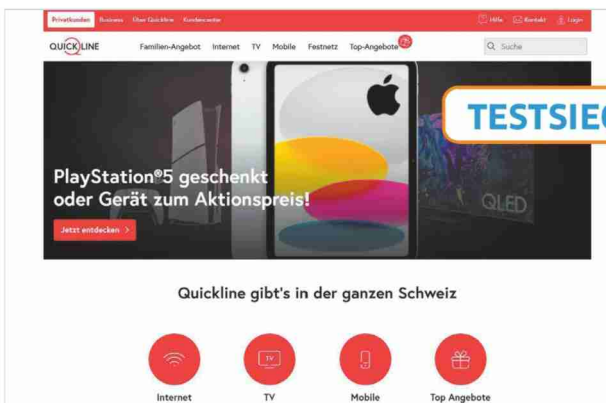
Privatkunden Business Über Quickline Kundencenter

Hilfe Kontakt Login

QUICKLINE

Familien-Angebot Internet TV Mobile Festnetz Top-Angebote

Suche

TESTSIEG

PlayStation®5 geschenkt oder Gerät zum Aktionspreis!

Jetzt entdecken >

QLED

Quickline gibt's in der ganzen Schweiz

TV

Internet

TV

Mobile

Top Angebote